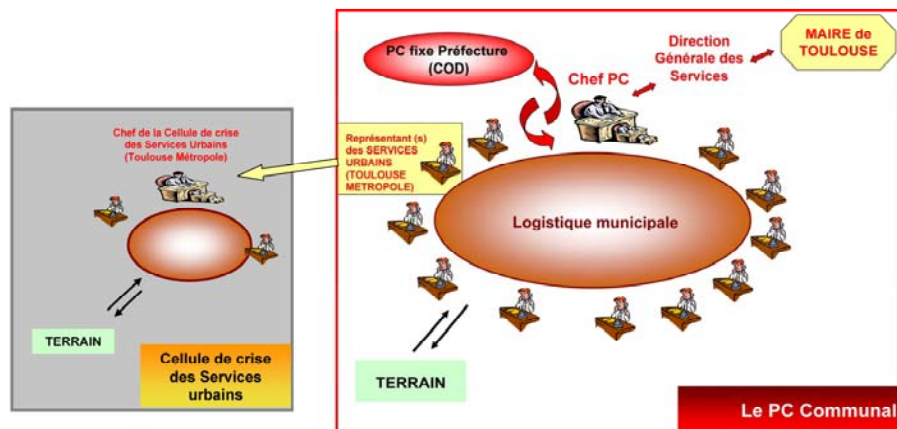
Chef de la Cellule de crise des Services Urbains (Toulouse Métropole)

TERRAIN

Cellule de crise des Services urbains

PC fixe Préfecture (COD)

Direction Générale des Services

MAIRE de TOULOUSE

Chef PC

Représentant (s) des SERVICES URBAINS (TOULOUSE METROPOLE)

Logistique municipale

TERRAIN

Le PC Communal